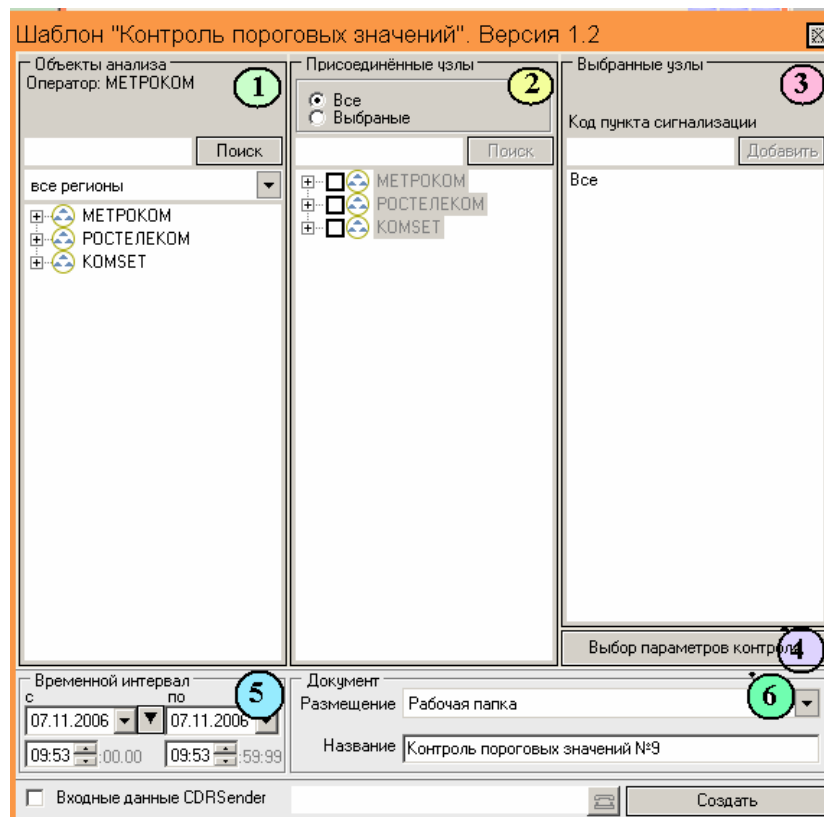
Шаблон "Контроль пороговых значений". Версия 1.2

Объекты анализа
Оператор: МЕТРОКОМ
1
Поиск
все регионы
МЕТРОКОМ
РОСТЕЛЕКОМ
KOMSET

Присоединённые узлы
2
Все
Выбраные
Поиск
МЕТРОКОМ
РОСТЕЛЕКОМ
KOMSET

Выбранные узлы
3
Код пункта сигнализации
Добавить
Все

Выбор параметров контроля
4

Временной интервал
5
с
по
07.11.2006
07.11.2006
09:53
:00.00
09:53
:59.99

Документ
Размещение
Рабочая папка
6
Название
Контроль пороговых значений №9

Входные данные CDRSender
Создать